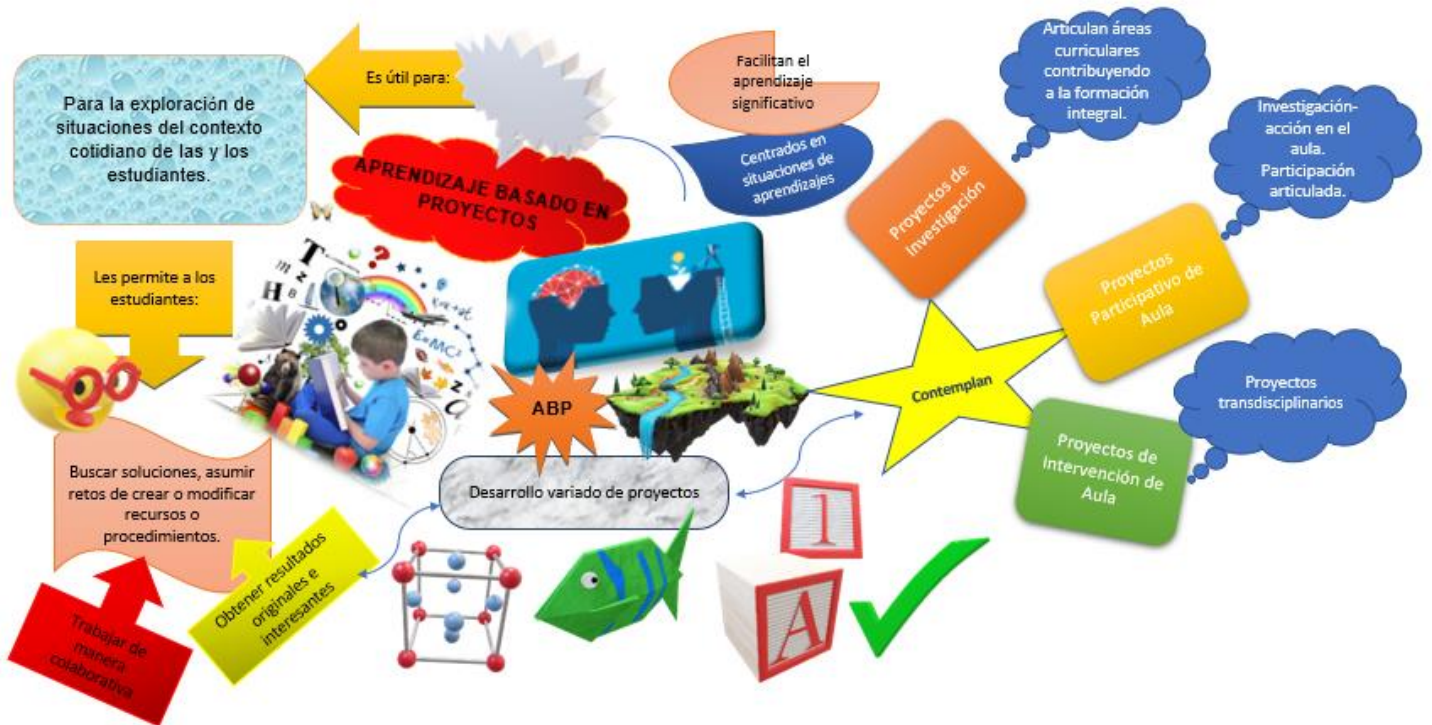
APRENDIZAJE BASADO EN PROYECTOS

Es útil para:

Para la exploración de situaciones del contexto cotidiano de las y los estudiantes.

Facilitan el aprendizaje significativo

Centrados en situaciones de aprendizajes

Les permite a los estudiantes:

Buscar soluciones, asumir retos de crear o modificar recursos o procedimientos.

Trabajar de manera colaborativa

Obtener resultados originales e interesantes

ABP

Desarrollo variado de proyectos

Contemplan

Proyectos de Investigación

Articulan áreas curriculares contribuyendo a la formación integral.

Proyectos Participativo de Aula

Investigación-acción en el aula. Participación articulada.

Proyectos de Intervención de Aula

Proyectos transdisciplinarios

T
H
$E=MC^2$
1
A